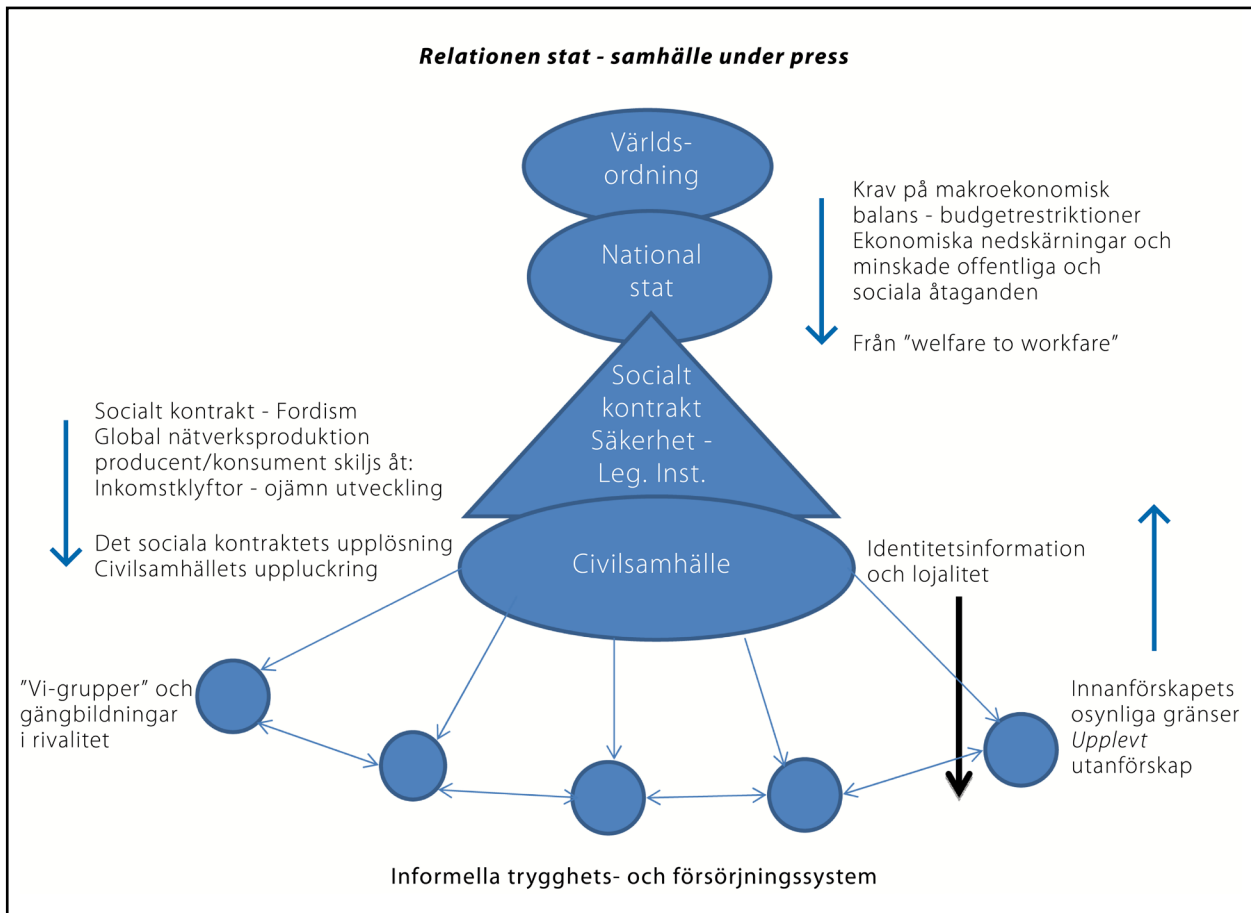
Relationen stat - samhälle under press

Världs-
ordning

National
stat

Krav på makroekonomisk balans - budgetrestriktioner Ekonomiska nedskärningar och minskade offentliga och sociala åtaganden

Från ”welfare to workfare”

Socialt kontrakt Säkerhet - Leg. Inst.

Socialt kontrakt - Fordism
Global nätverksproduktion producent/konsument skiljs åt: Inkomstklyftor - ojämn utveckling

Det sociala kontraktets upplösning
Civilsamhällets uppluckring

Civilsamhälle

Identitetsinformation och lojalitet

”Vi-grupper” och gängbildningar i rivalitet

Innanförskapets osynliga gränser *Upplevt* utanförskap

Informella trygghets- och försörjningssystem